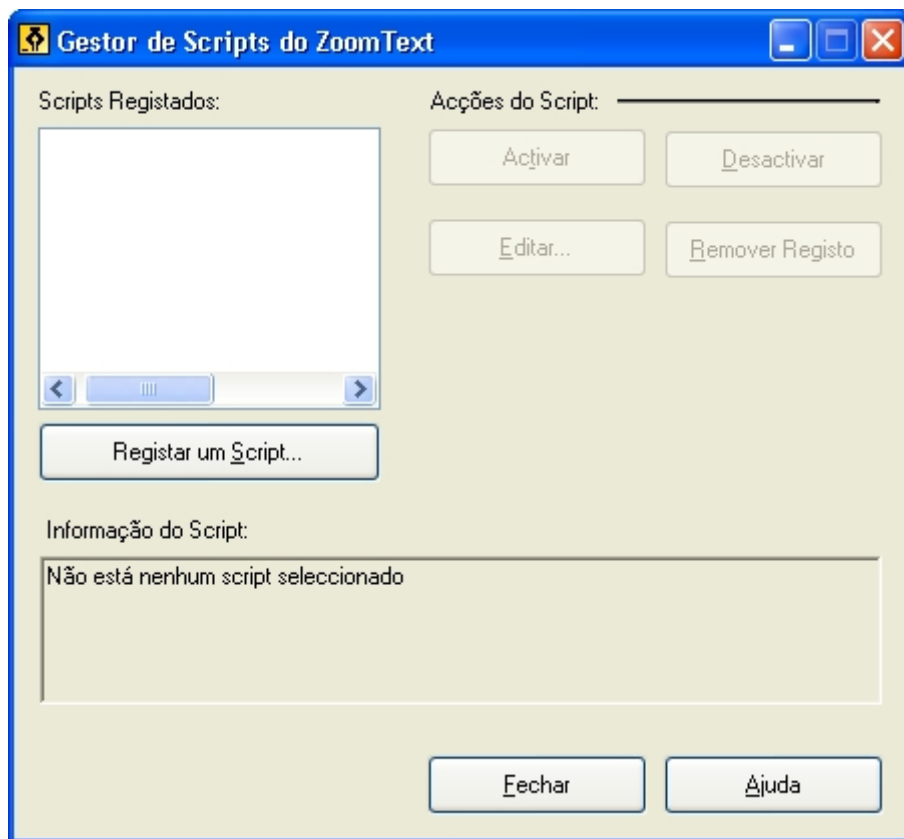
Gestor de Scripts do ZoomText

Scripts Registados:

Acções do Script:

Activar

Desactivar

Editar...

Remover Registo

Registar um Script...

Informação do Script:

Não está nenhum script seleccionado

Fechar

Ajuda